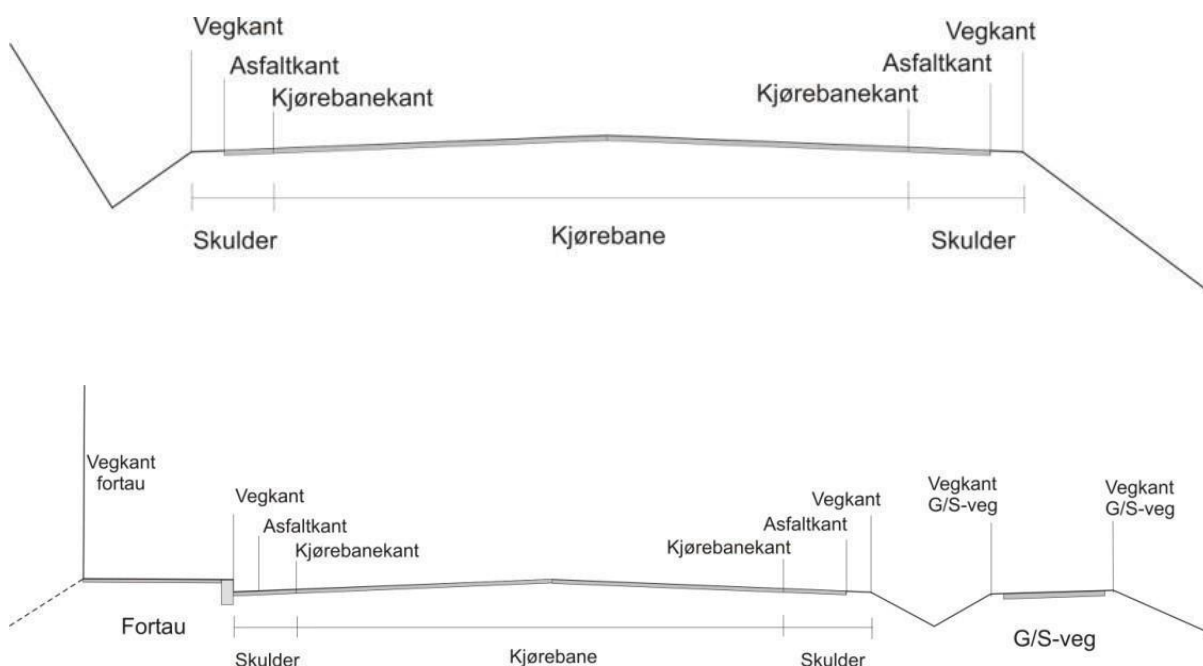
Vegkant
Asfaltkant
Kjørebanekant
Vegkant
Asfaltkant
Kjørebanekant

Skulder
Kjørebane
Skulder

Vegkant fortau
Vegkant
Asfaltkant
Kjørebanekant
Vegkant
Asfaltkant
Kjørebanekant
Vegkant G/S-veg
Vegkant G/S-veg

Fortau
Skulder
Kjørebane
Skulder
G/S-veg